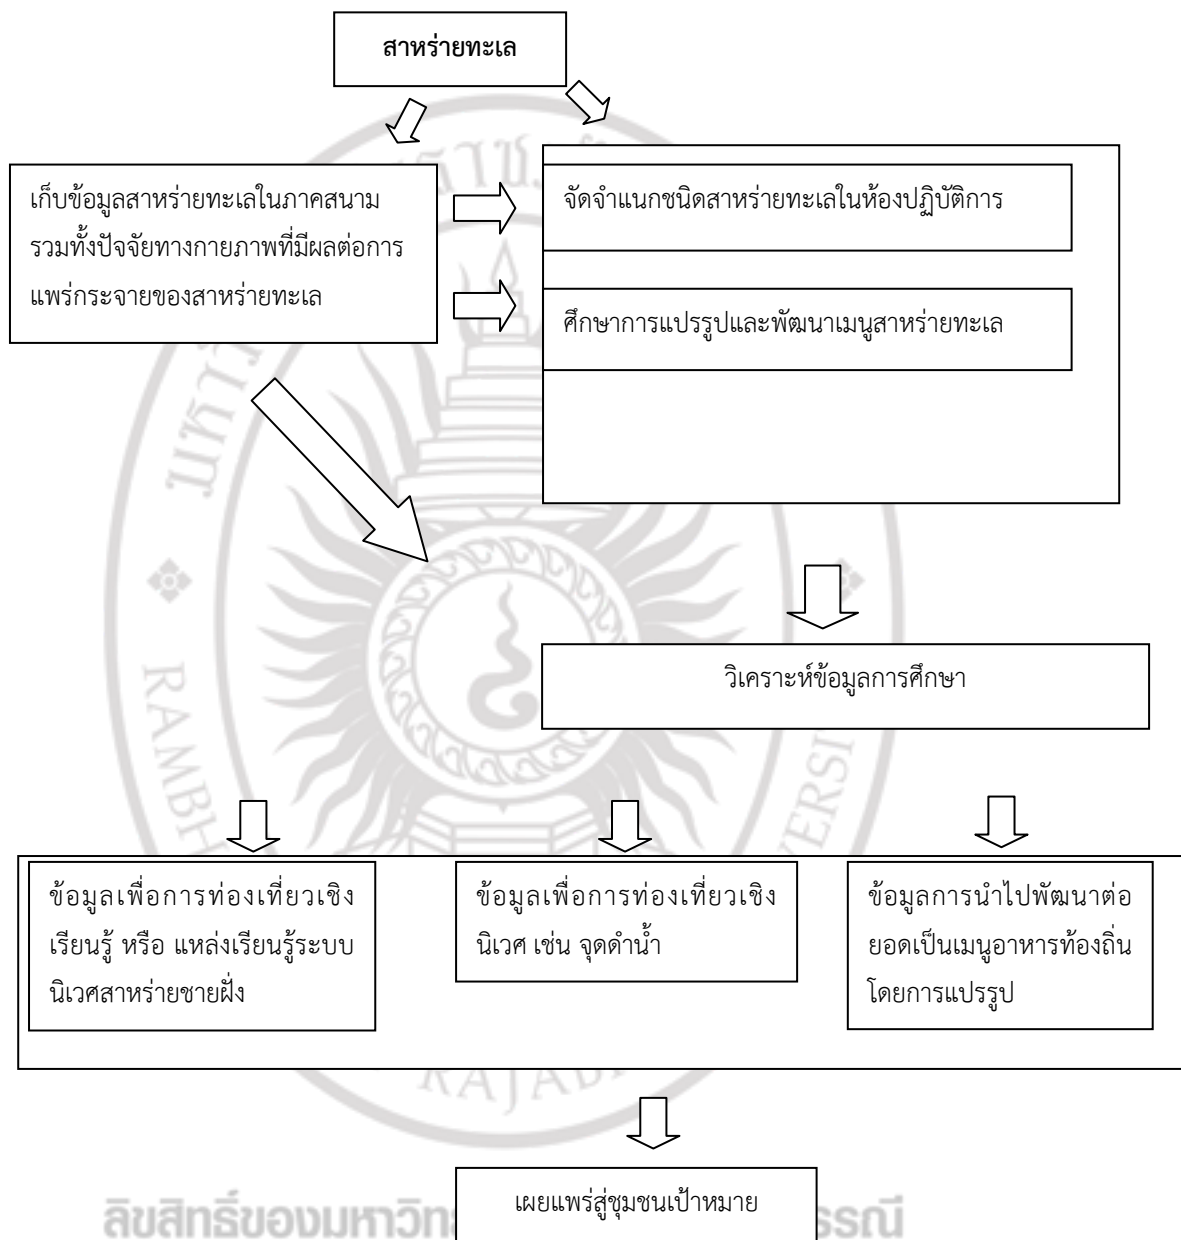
สาหร่ายทะเล

เก็บข้อมูลสาหร่ายทะเลในภาคสนาม รวมทั้งปัจจัยทางกายภาพที่มีผลต่อการแพร่กระจายของสาหร่ายทะเล

จัดจำแนกชนิดสาหร่ายทะเลในห้องปฏิบัติการ

ศึกษาการแปรรูปและพัฒนาเมนูสาหร่ายทะเล

วิเคราะห์ข้อมูลการศึกษา

ข้อมูลเพื่อการท่องเที่ยวเชิงเรียนรู้ หรือ แหล่งเรียนรู้ระบบนิเวศสาหร่ายชายฝั่ง

ข้อมูลเพื่อการท่องเที่ยวเชิงนิเวศ เช่น จุดดำน้ำ

ข้อมูลการนำไปพัฒนาต่อยอดเป็นเมนูอาหารท้องถิ่นโดยการแปรรูป

เผยแพร่สู่ชุมชนเป้าหมาย

RAMBH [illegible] KAJAB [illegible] ERSI

ลิขสิทธิ์ของมหาวิท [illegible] รรณี